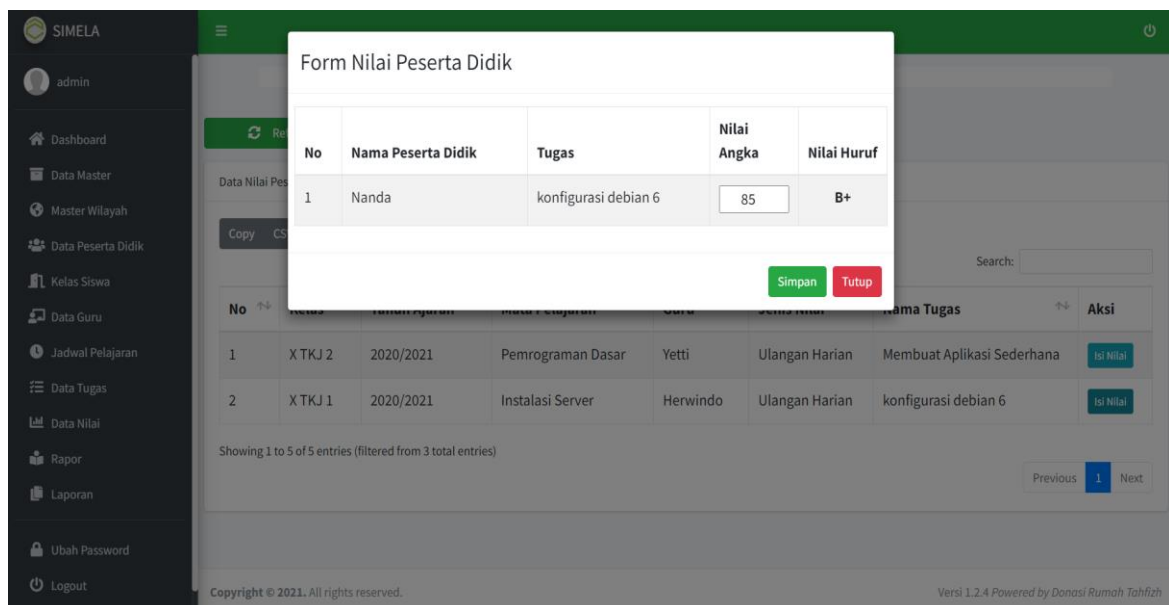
SIMELA

admin

Dashboard
Data Master
Master Wilayah
Data Peserta Didik
Kelas Siswa
Data Guru
Jadwal Pelajaran
Data Tugas
Data Nilai
Rapor
Laporan

Ubah Password
Logout

Form Nilai Peserta Didik

| No | Nama Peserta Didik | Tugas | Nilai Angka | Nilai Huruf |
|---|---|---|---|---|
| 1 | Nanda | konfigurasi debian 6 | 85 | B+ |

Simpan Tutup

Re

Data Nilai Pes

Copy CS

Search:

| No | Kelas | Tahun Ajaran | Mata Pelajaran | Guru | Jenis Nilai | Nama Tugas | Aksi |
|---|---|---|---|---|---|---|---|
| 1 | X TKJ 2 | 2020/2021 | Pemrograman Dasar | Yetti | Ulangan Harian | Membuat Aplikasi Sederhana | Isi Nilai |
| 2 | X TKJ 1 | 2020/2021 | Instalasi Server | Herwindo | Ulangan Harian | konfigurasi debian 6 | Isi Nilai |

Showing 1 to 5 of 5 entries (filtered from 3 total entries)

Previous 1 Next

Copyright © 2021. All rights reserved.

Versi 1.2.4 Powered by Donasi Rumah Tahfizh